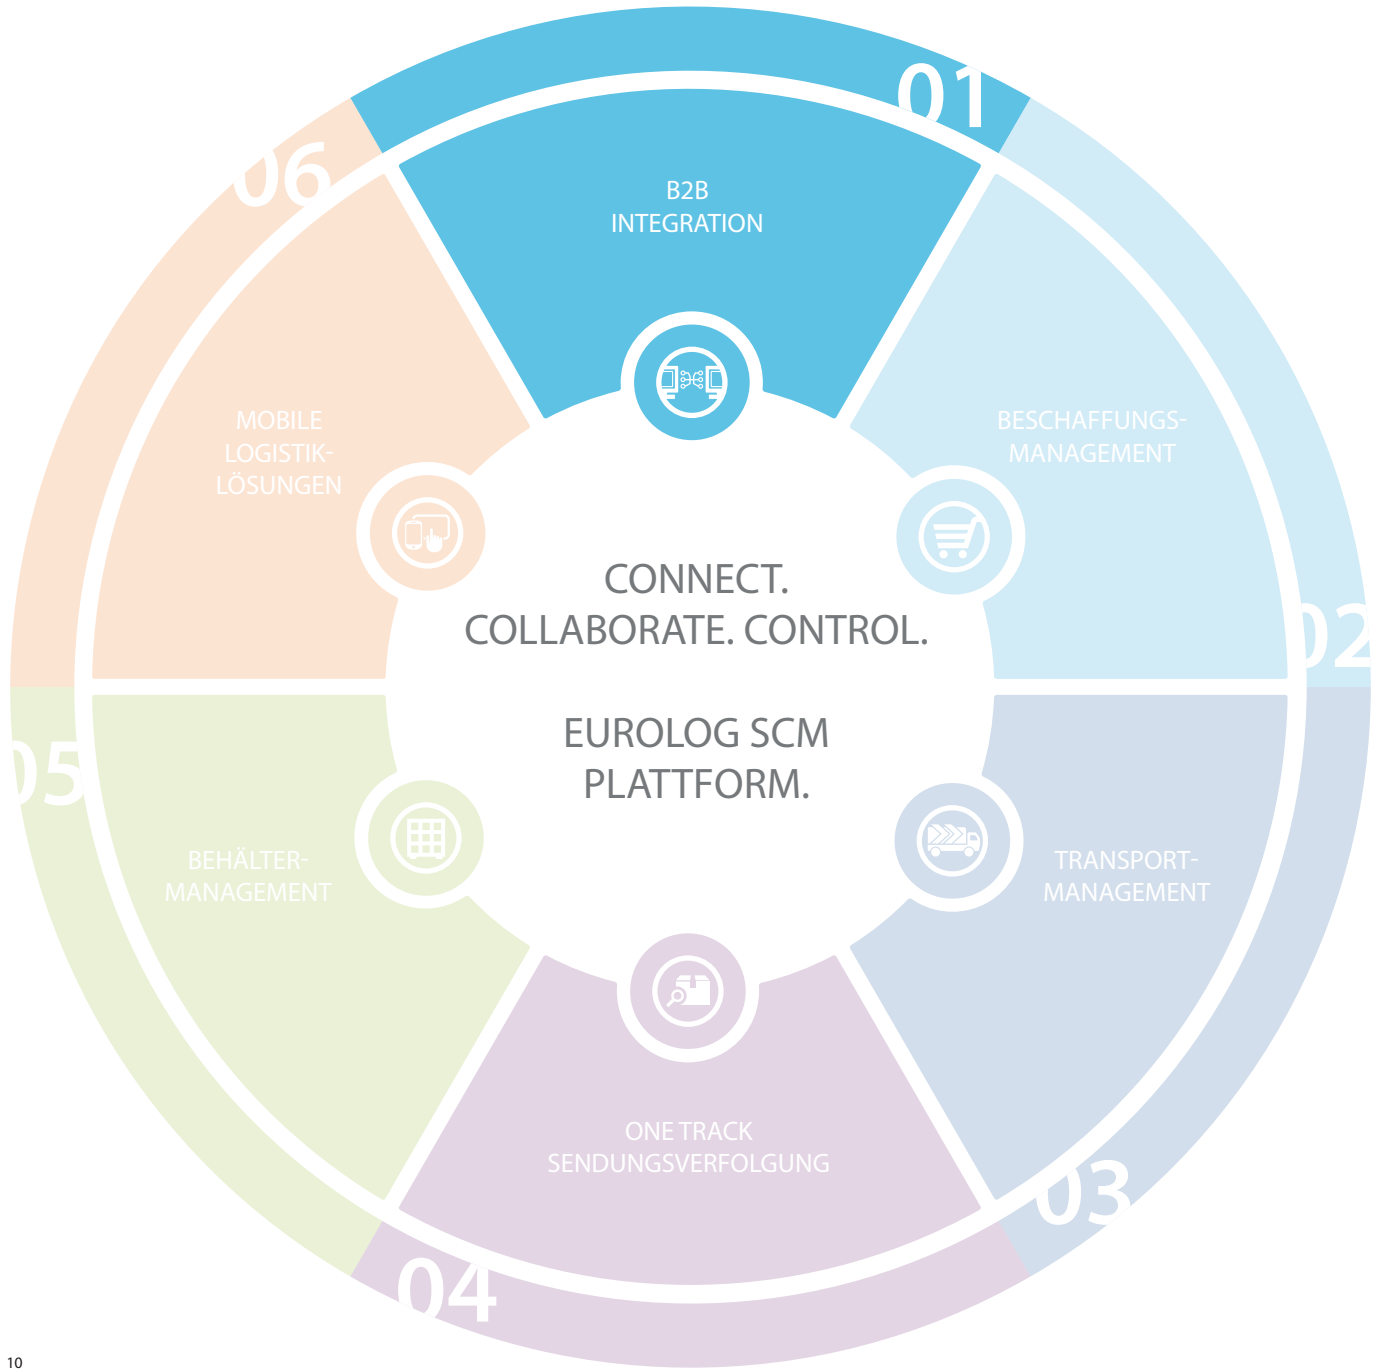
01

B2B INTEGRATION

06

MOBILE LOGISTIK-LÖSUNGEN

BESCHAFFUNGS-MANAGEMENT

CONNECT.
COLLABORATE. CONTROL.

02

EUROLOG SCM PLATTFORM.

05

BEHÄLTER-MANAGEMENT

TRANSPORT-MANAGEMENT

ONE TRACK SENDUNGSVERFOLGUNG

03

04

10